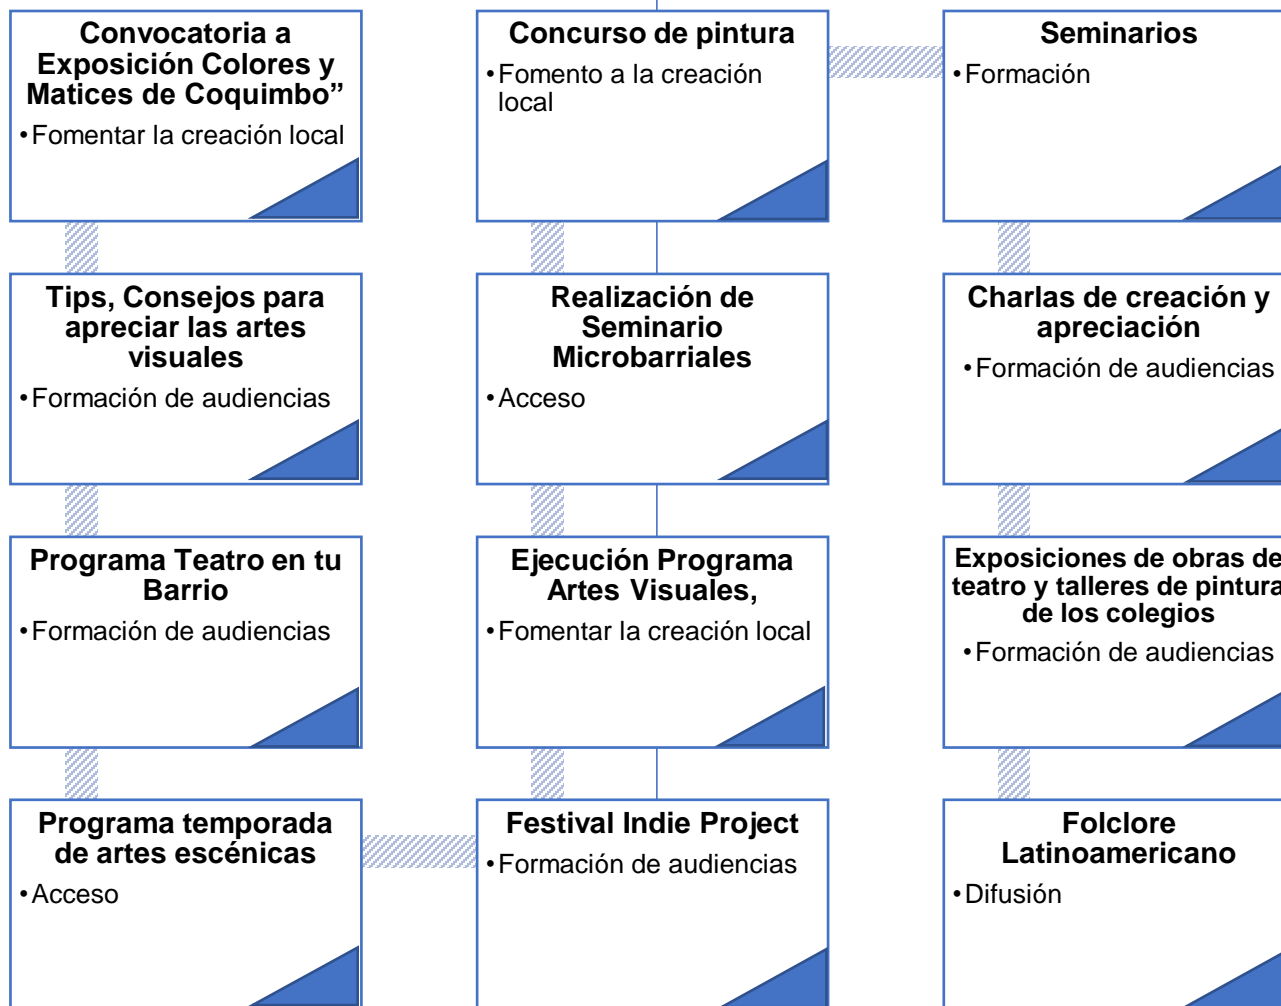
Convocatoria a Exposición Colores y Matices de Coquimbo"

• Fomentar la creación local

Concurso de pintura

• Fomento a la creación local

Seminarios

• Formación

Tips, Consejos para apreciar las artes visuales

• Formación de audiencias

Realización de Seminario Microbarriales

• Acceso

Charlas de creación y apreciación

• Formación de audiencias

Programa Teatro en tu Barrio

• Formación de audiencias

Ejecución Programa Artes Visuales,

• Fomentar la creación local

Exposiciones de obras de teatro y talleres de pintura de los colegios

• Formación de audiencias

Programa temporada de artes escénicas

• Acceso

Festival Indie Project

• Formación de audiencias

Folclore Latinoamericano

• Difusión